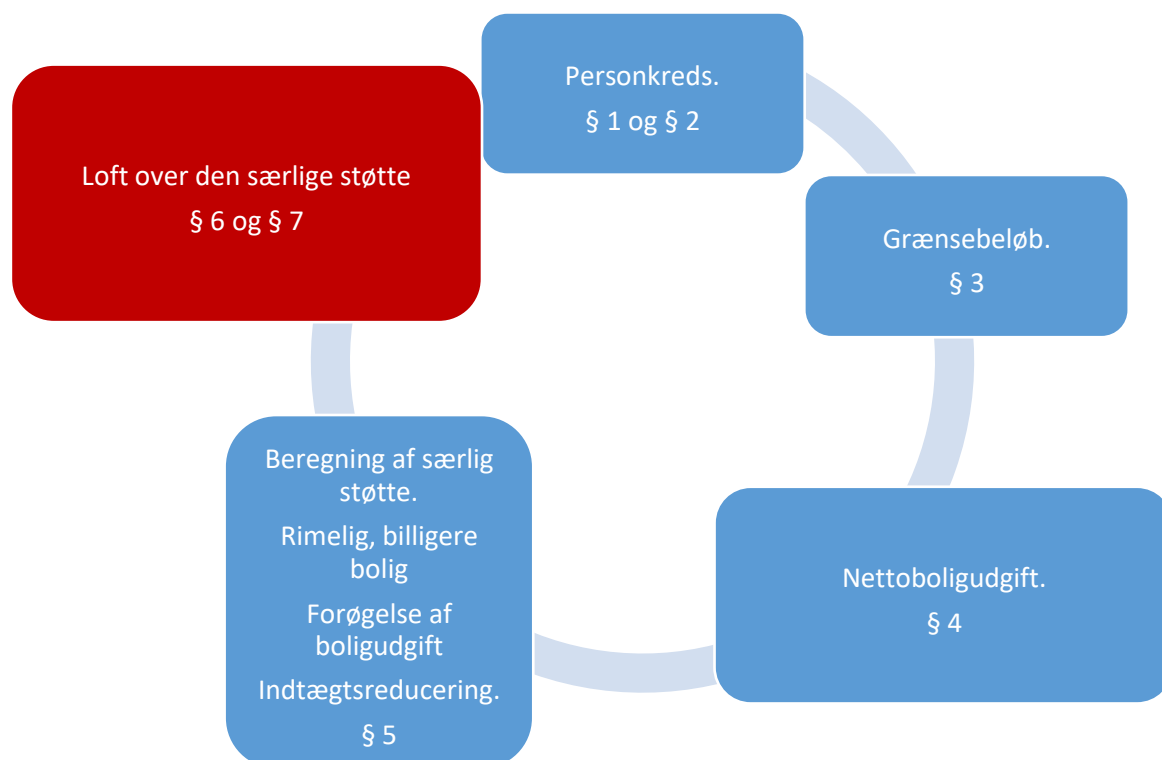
Personkreds.

§ 1 og § 2

Grænsebeløb.

§ 3

Nettoboligudgift.

§ 4

Beregning af særlig støtte.

Rimelig, billigere bolig

Forøgelse af boligudgift

Indtægtsreducering.

§ 5

Loft over den særlige støtte

§ 6 og § 7